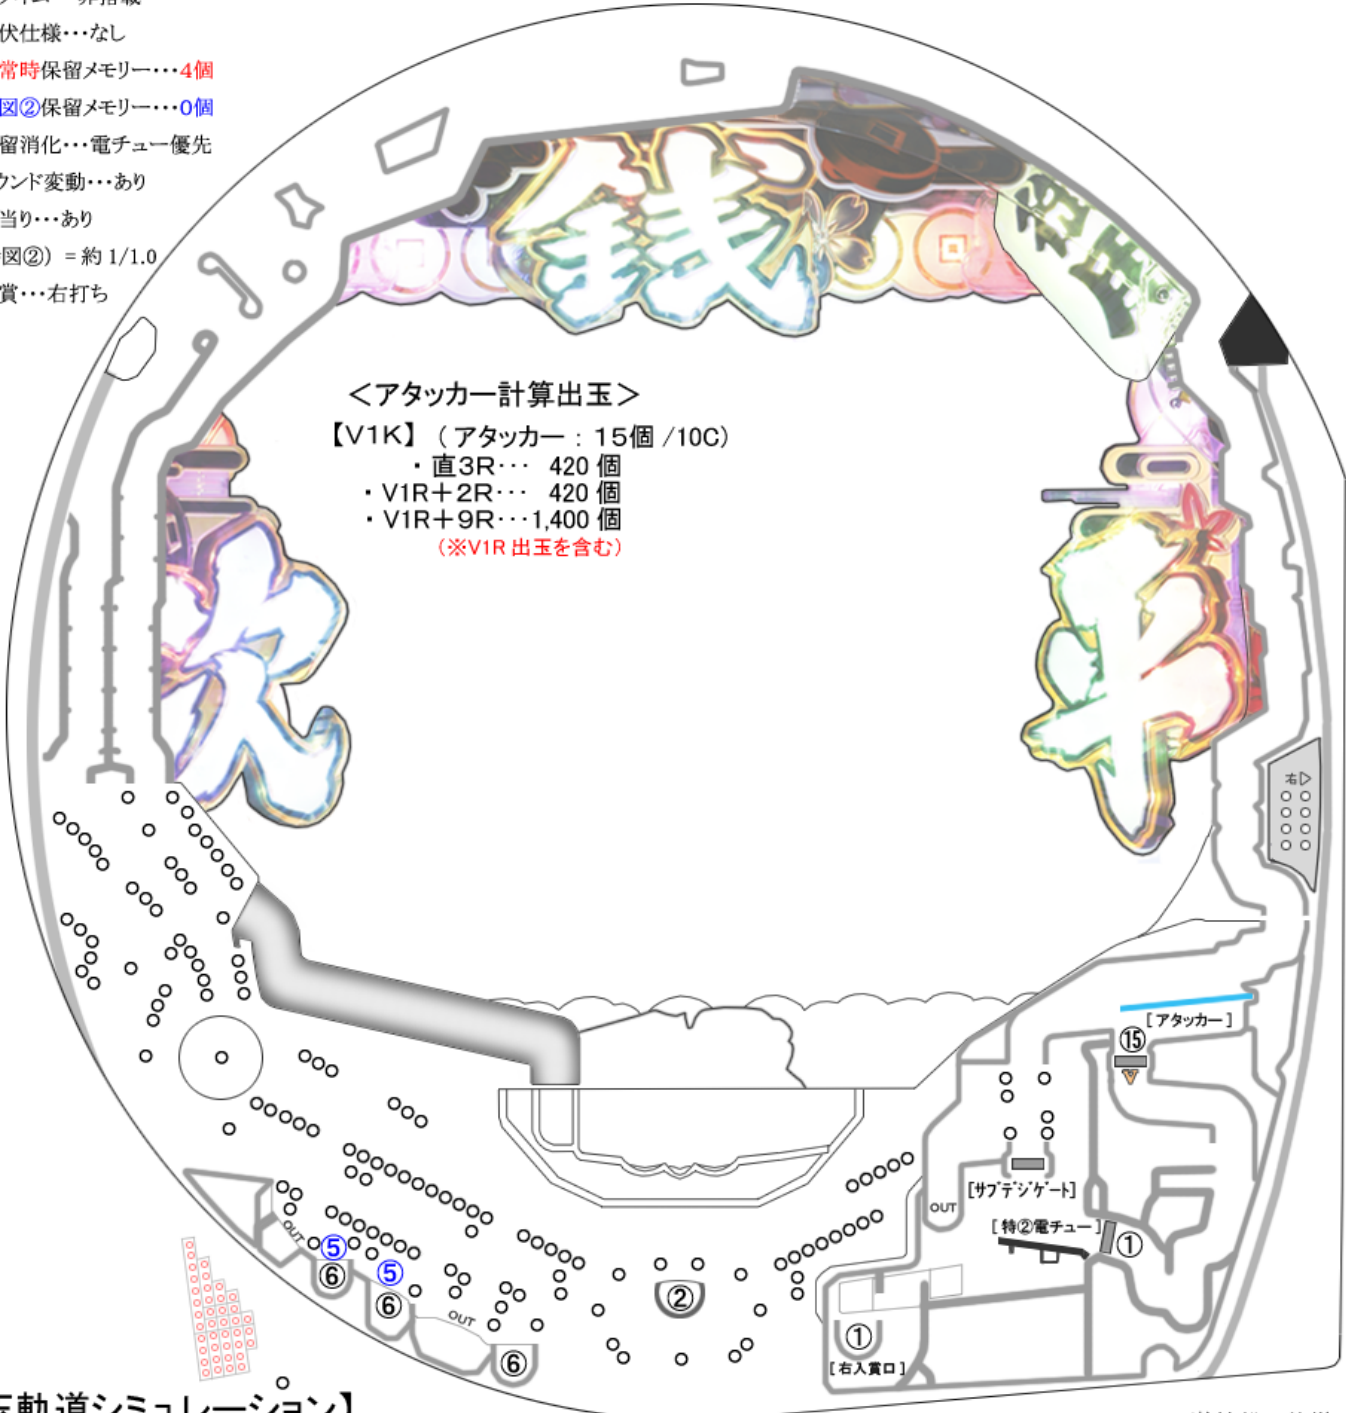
伏仕様・・・なし
常時保留メモリー・・・4個
図②保留メモリー・・・0個
留消化・・・電チュー優先
ウンド変動・・・あり
当り・・・あり
図②）＝約 1/1.0
賞・・・右打ち

銭

文

平

＜アタッカー計算出玉＞
【V1K】（アタッカー：15個 /10C）
・直3R・・・ 420 個
・V1R＋2R・・・ 420 個
・V1R＋9R・・・1,400 個
（※V1R 出玉を含む）

右▷

[アタッカー]
⑮
[サブデジゲート]
OUT
[特②電チュー]
①
①
[右入賞口]
②
⑤
⑤
⑥
⑥
⑥
OUT
OUT

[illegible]動道シミュレーション】